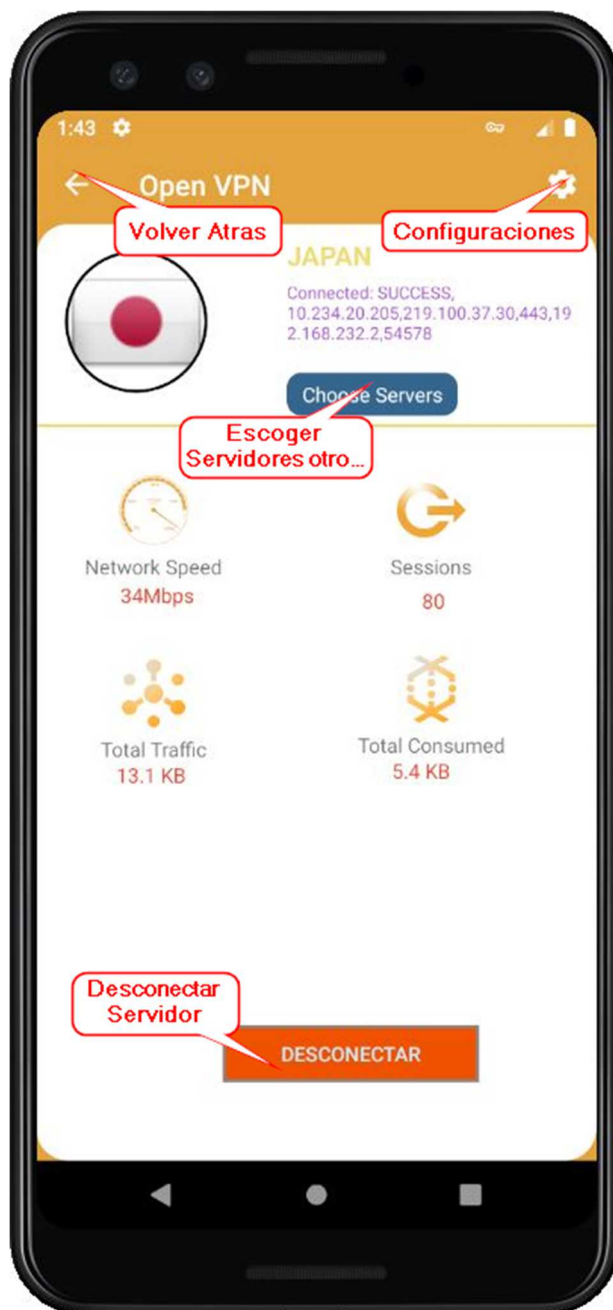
1:43

Open VPN

Volver Atras

Configuraciones

JAPAN

Connected: SUCCESS, 10.234.20.205,219.100.37.30,443,192.168.232.2,54578

Choose Servers

Escoger Servidores otro...

Network Speed
34Mbps

Sessions
80

Total Traffic
13.1 KB

Total Consumed
5.4 KB

Desconectar Servidor

DESCONECTAR